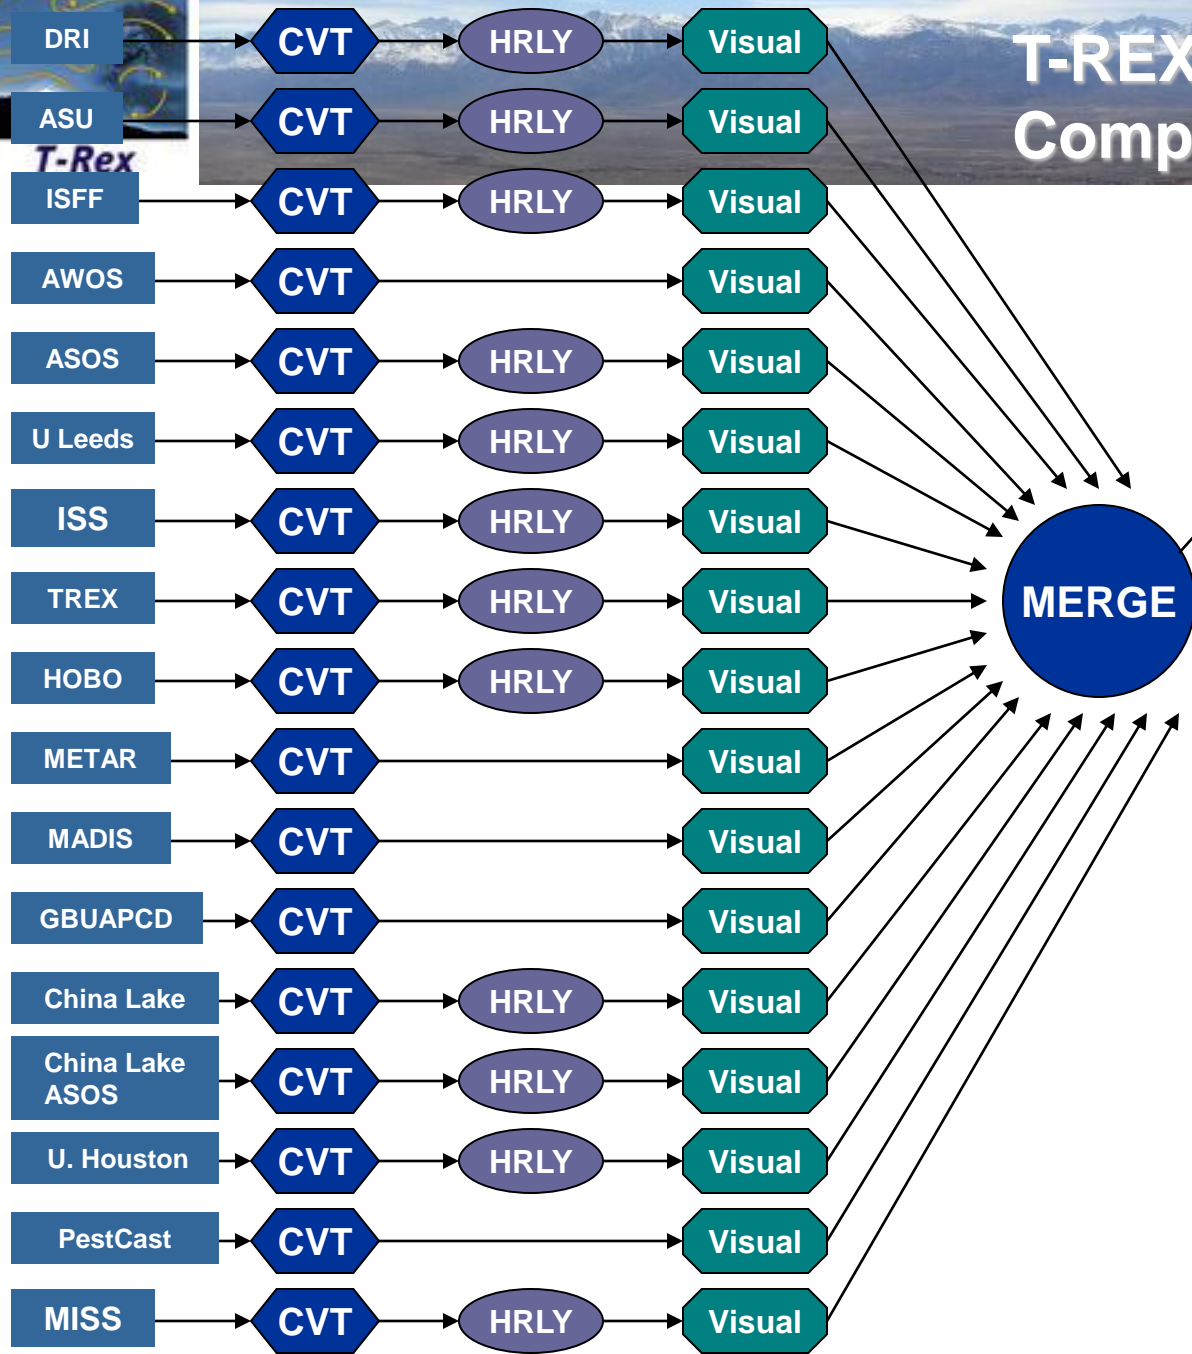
T-REX
Comp

T-Rex

DRI CVT HRLY Visual
ASU CVT HRLY Visual
ISFF CVT HRLY Visual
AWOS CVT Visual
ASOS CVT HRLY Visual
U Leeds CVT HRLY Visual
ISS CVT HRLY Visual
TREX CVT HRLY Visual
HOBO CVT HRLY Visual
METAR CVT Visual
MADIS CVT Visual
GBUAPCD CVT Visual
China Lake CVT HRLY Visual
China Lake ASOS CVT HRLY Visual
U. Houston CVT HRLY Visual
PestCast CVT Visual
MISS CVT HRLY Visual

MERGE